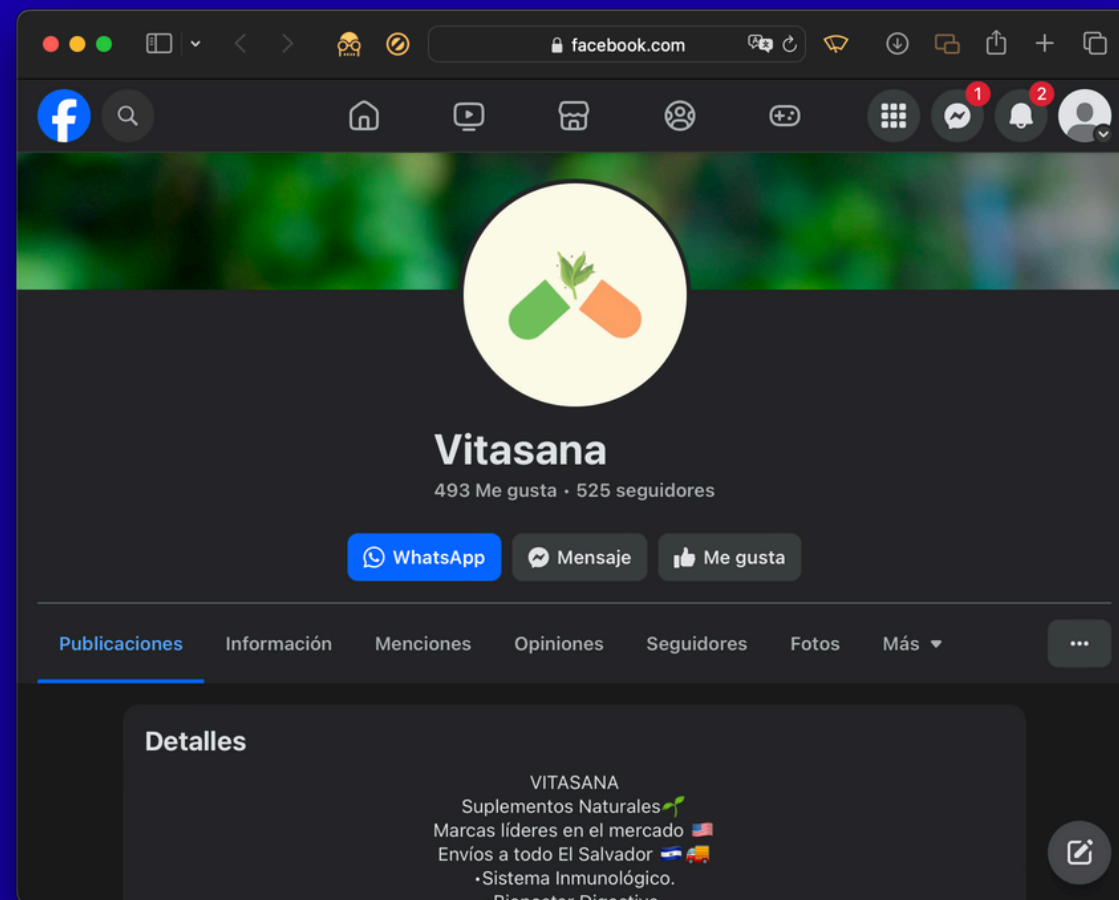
facebook.com

1

2

Vitasana

493 Me gusta • 525 seguidores

WhatsApp

Mensaje

Me gusta

Publicaciones

Información

Menciones

Opiniones

Seguidores

Fotos

Más

Detalles

VITASANA
Suplementos Naturales🌱
Marcas líderes en el mercado 🇺🇸
Envíos a todo El Salvador 🇸🇻🚚
•Sistema Inmunológico.
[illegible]